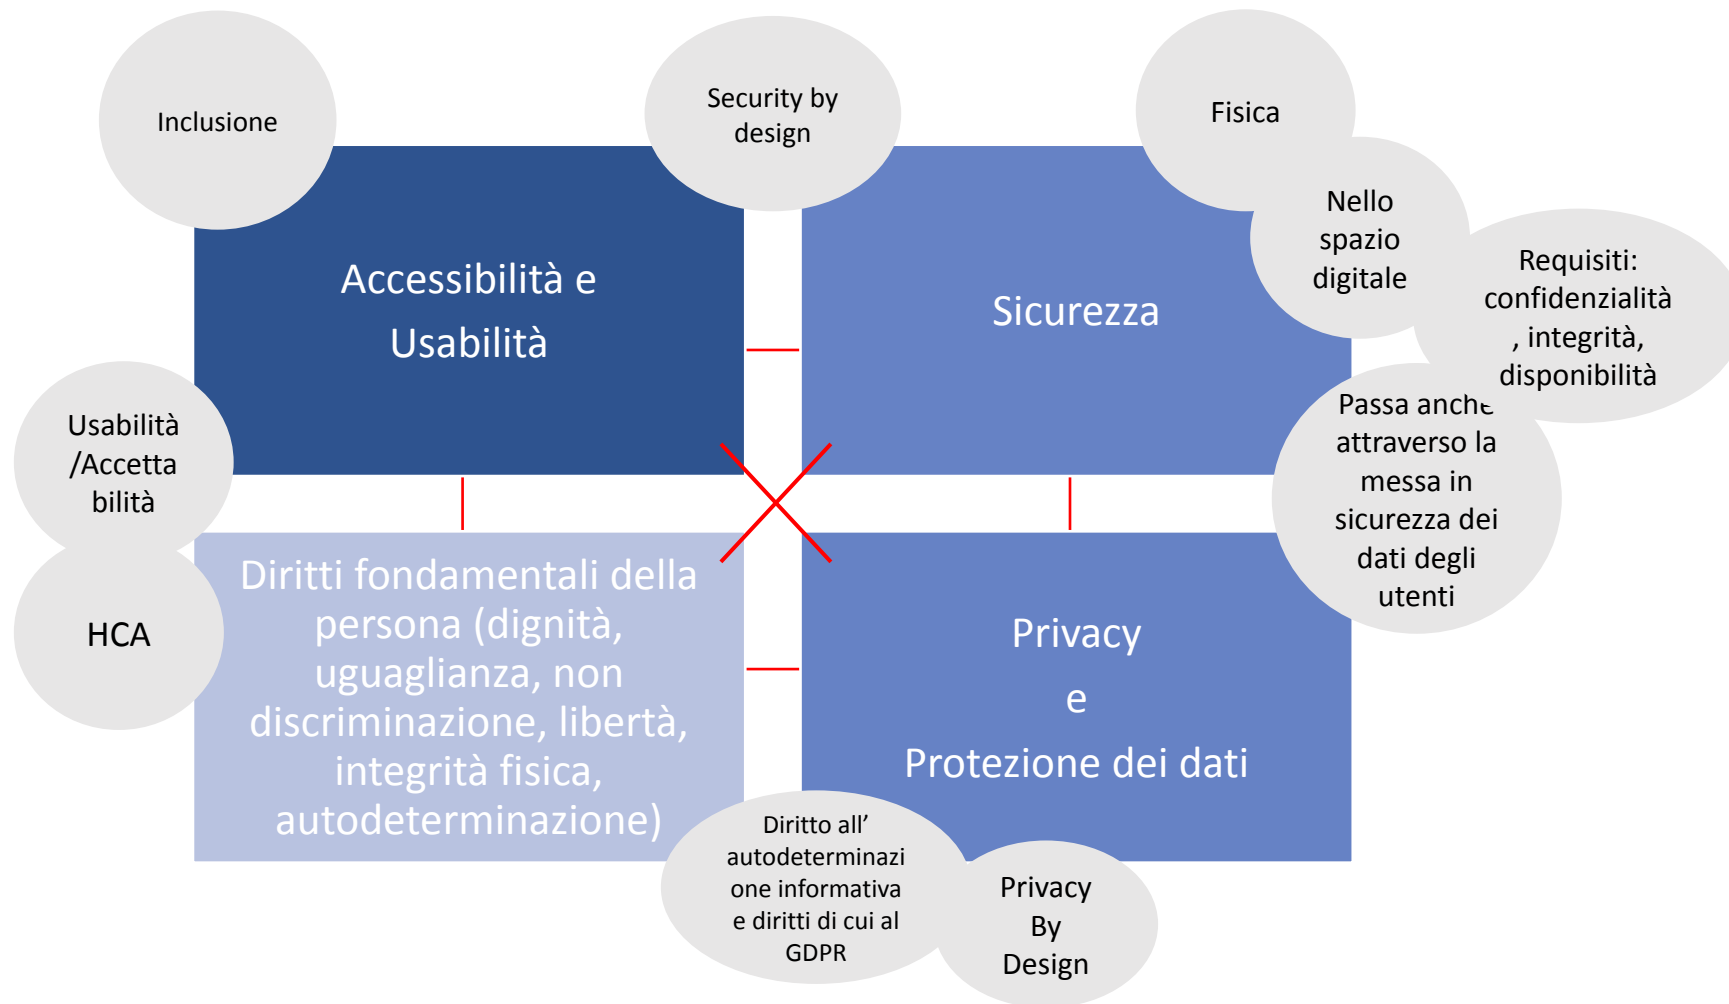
Inclusione

Security by design

Fisica

Accessibilità e Usabilità

Sicurezza

Nello spazio digitale

Requisiti: confidenzialità, integrità, disponibilità

Usabilità /Accettabilità

Passa anche attraverso la messa in sicurezza dei dati degli utenti

HCA

Diritti fondamentali della persona (dignità, uguaglianza, non discriminazione, libertà, integrità fisica, autodeterminazione)

Privacy
e
Protezione dei dati

Diritto all' autodeterminazione informativa e diritti di cui al GDPR

Privacy By Design